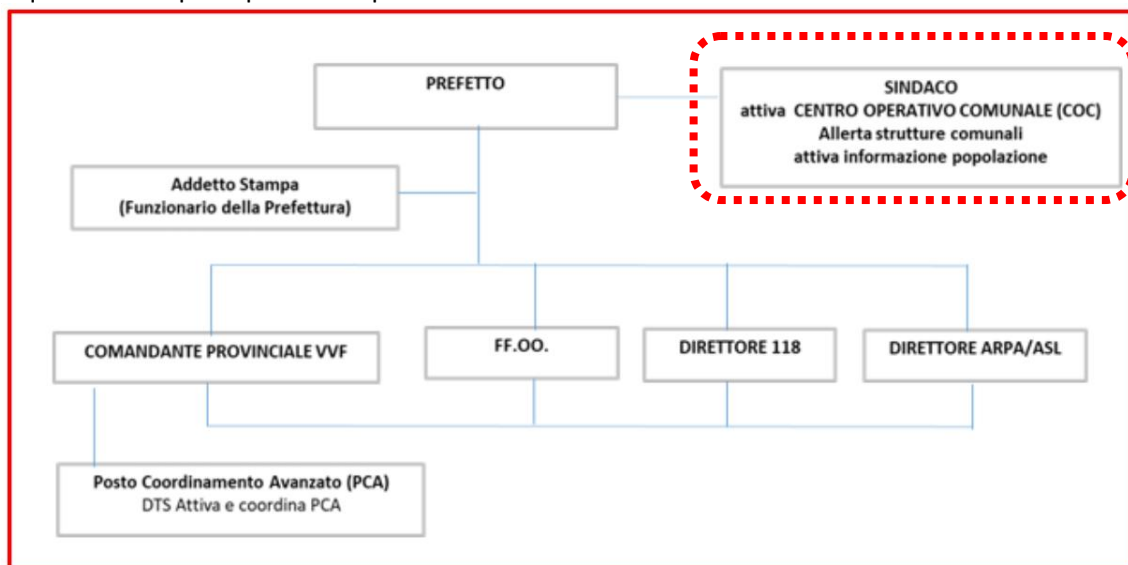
PREFETTO

SINDACO
attiva CENTRO OPERATIVO COMUNALE (COC)
Allerta strutture comunali
attiva informazione popolazione

Addetto Stampa
(Funzionario della Prefettura)

COMANDANTE PROVINCIALE VVF

FF.OO.

DIRETTORE 118

DIRETTORE ARPA/ASL

Posto Coordinamento Avanzato (PCA)
DTS Attiva e coordina PCA